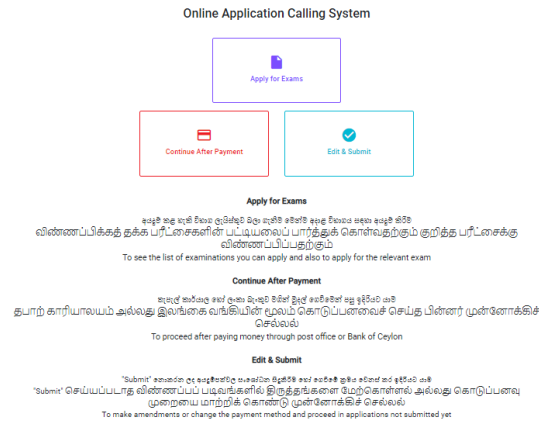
Online Application Calling System

Apply for Exams

Continue After Payment

Edit & Submit

Apply for Exams

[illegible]

விண்ணப்பிக்கத் தக்க பரீட்சைகளின் பட்டியலைப் பார்த்துக் கொள்வதற்கும் குறித்த பரீட்சைக்கு விண்ணப்பிப்பதற்கும்

To see the list of examinations you can apply and also to apply for the relevant exam

Continue After Payment

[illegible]

தபாற் காரியாலயம் அல்லது இலங்கை வங்கியின் மூலம் கொடுப்பனவைச் செய்த பின்னர் முன்னோக்கிச் செல்லல்

To proceed after paying money through post office or Bank of Ceylon

Edit & Submit

"Submit" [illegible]

"Submit" செய்யப்படாத விண்ணப்பப் படிவங்களில் திருத்தங்களை மேற்கொள்ளல் அல்லது கொடுப்பனவு முறையை மாற்றிக் கொண்டு முன்னோக்கிச் செல்லல்

To make amendments or change the payment method and proceed in applications not submitted yet